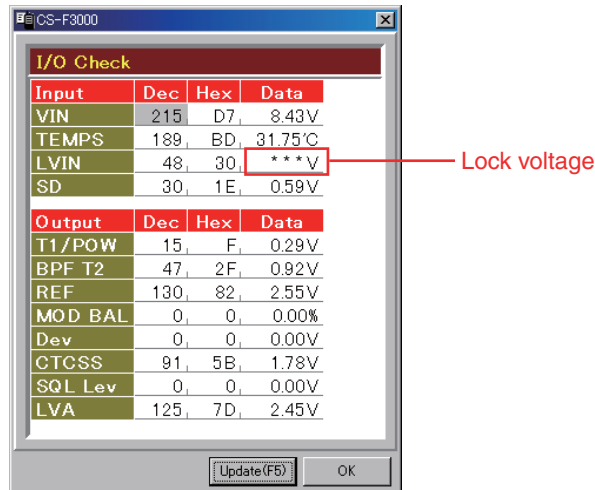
CS-F3000

I/O Check

| Input | Dec | Hex | Data |
|---|---|---|---|
| VIN | 215 | D7 | 8.43V |
| TEMPS | 189 | BD | 31.75℃ |
| LVIN | 48 | 30 | \*\*\*V |
| SD | 30 | 1E | 0.59V |

Lock voltage

| Output | Dec | Hex | Data |
|---|---|---|---|
| T1/POW | 15 | F | 0.29V |
| BPF T2 | 47 | 2F | 0.92V |
| REF | 130 | 82 | 2.55V |
| MOD BAL | 0 | 0 | 0.00% |
| Dev | 0 | 0 | 0.00V |
| CTCSS | 91 | 5B | 1.78V |
| SQL Lev | 0 | 0 | 0.00V |
| LVA | 125 | 7D | 2.45V |

Update(F5)
OK